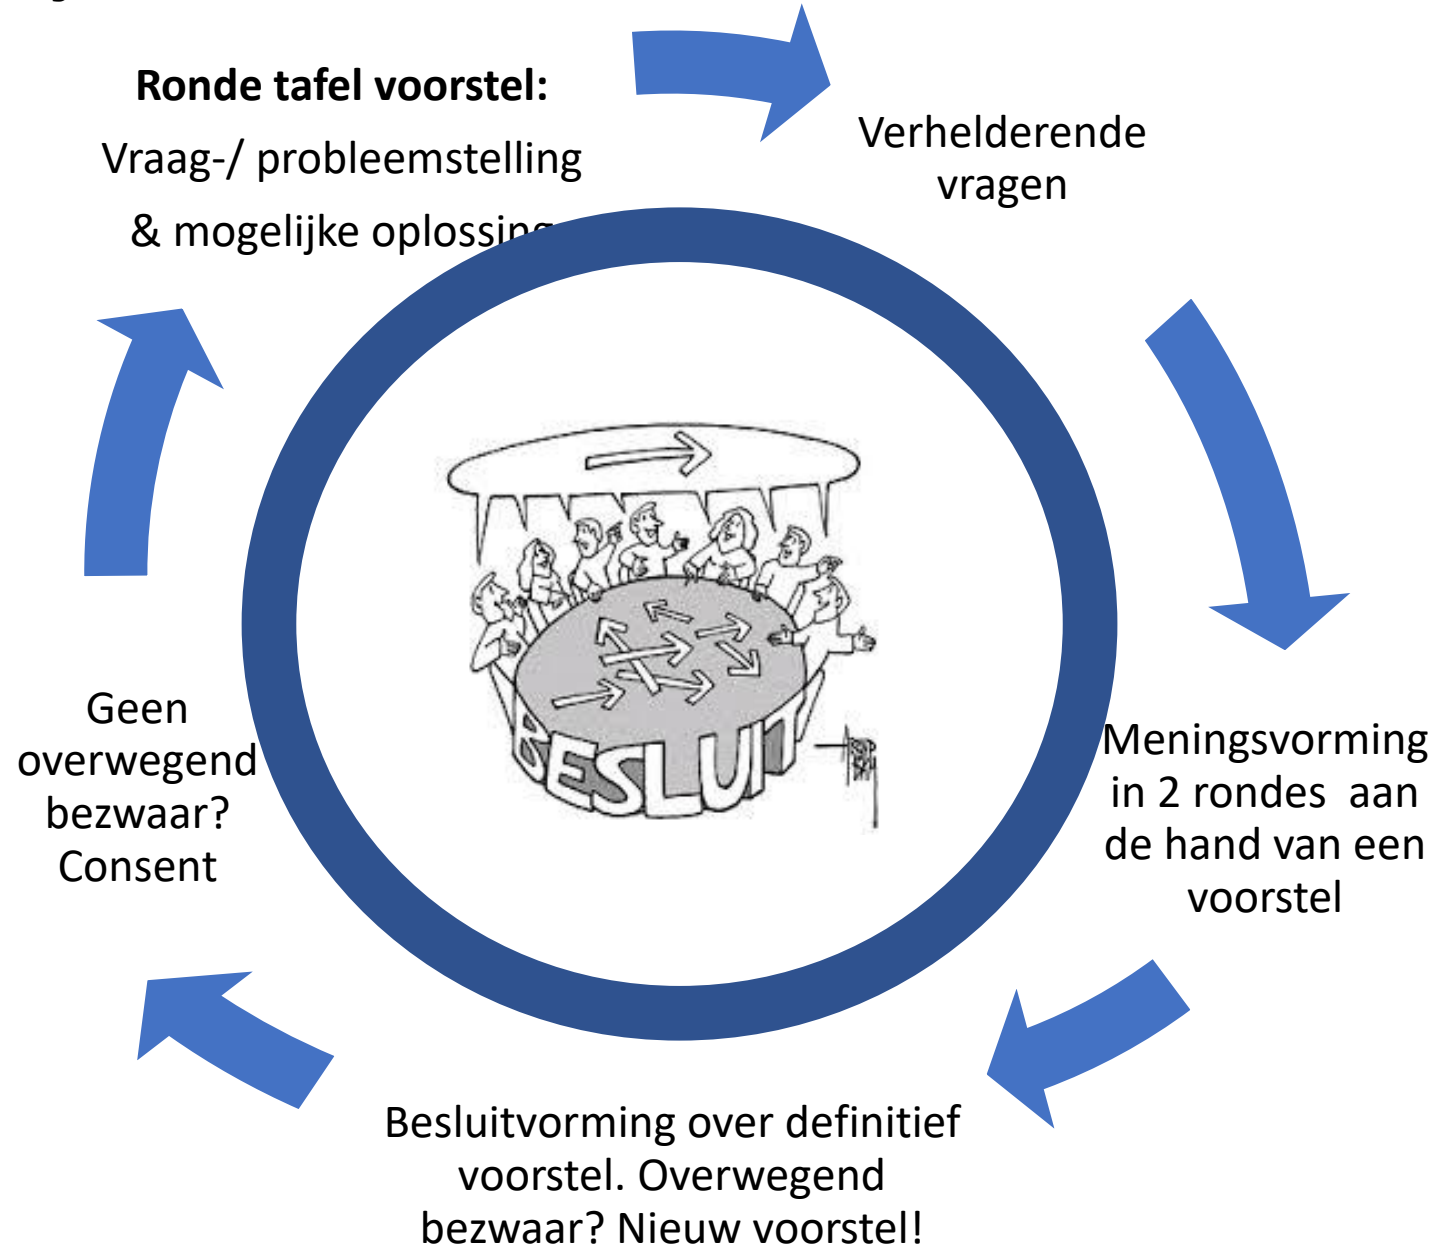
**Ronde tafel voorstel:**

Vraag-/ probleemstelling

& mogelijke oplossing

Verhelderende vragen

Meningsvorming in 2 rondes aan de hand van een voorstel

Besluitvorming over definitief voorstel. Overwegend bezwaar? Nieuw voorstel!

Geen overwegend bezwaar? Consent

BESLUIT